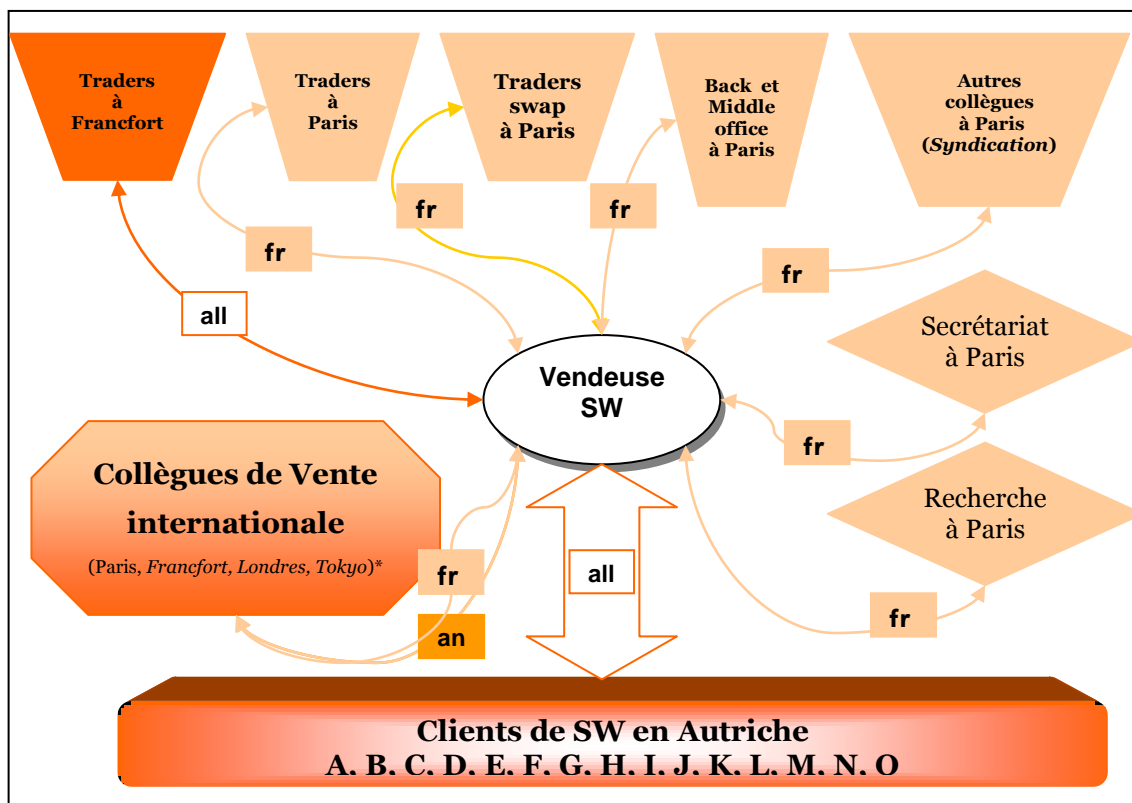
Traders à Francfort

Traders à Paris

Traders swap à Paris

Back et Middle office à Paris

Autres collègues à Paris (*Syndication*)

fr

fr

fr

fr

all

Secrétariat à Paris

Vendeuse SW

fr

Collègues de Vente internationale

(Paris, *Francfort, Londres, Tokyo*)*

Recherche à Paris

fr

all

an

fr

Clients de SW en Autriche

A. B. C. D. E. F. G. H. I. J. K. L. M. N. O